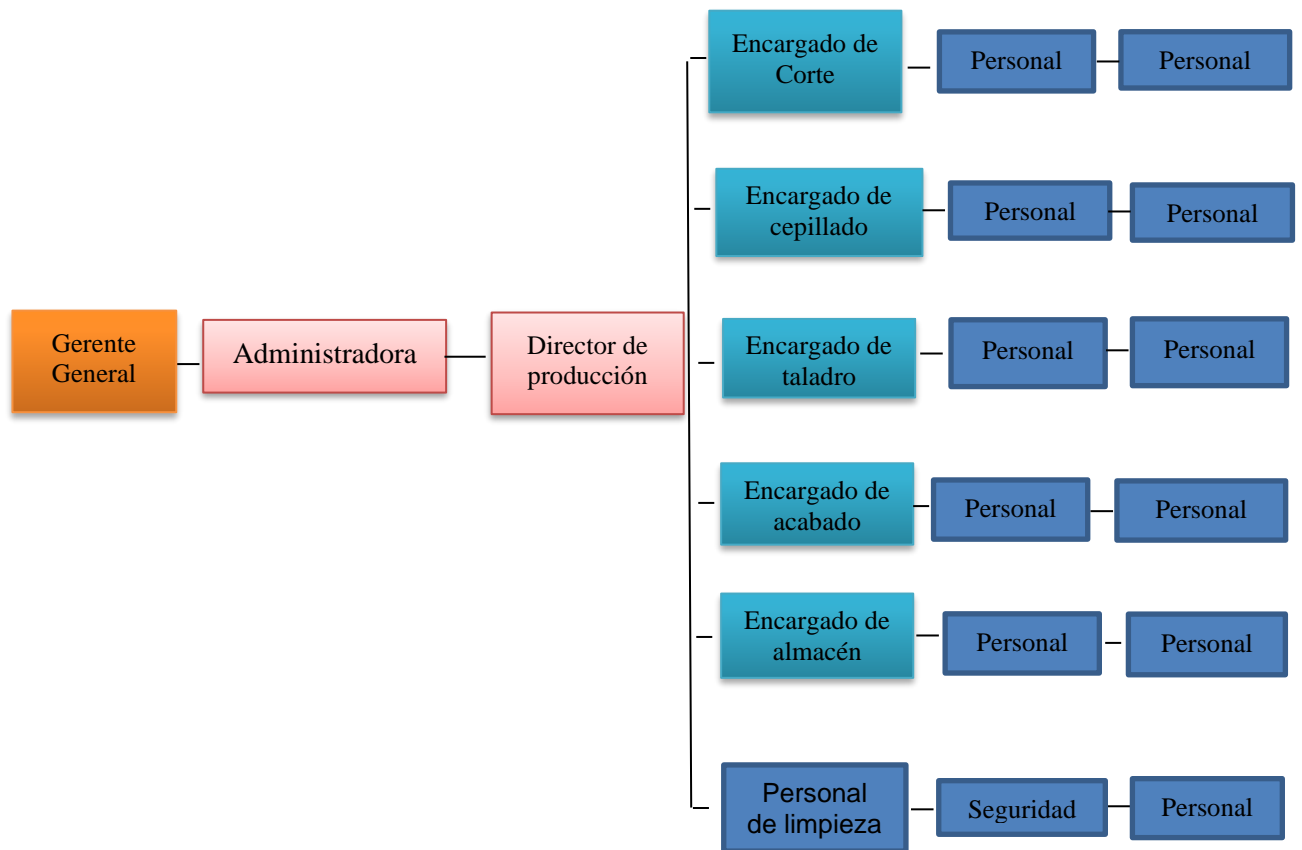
Gerente General

Administradora

Director de producción

Encargado de Corte
Personal
Personal

Encargado de cepillado
Personal
Personal

Encargado de taladro
Personal
Personal

Encargado de acabado
Personal
Personal

Encargado de almacén
Personal
Personal

Personal de limpieza
Seguridad
Personal